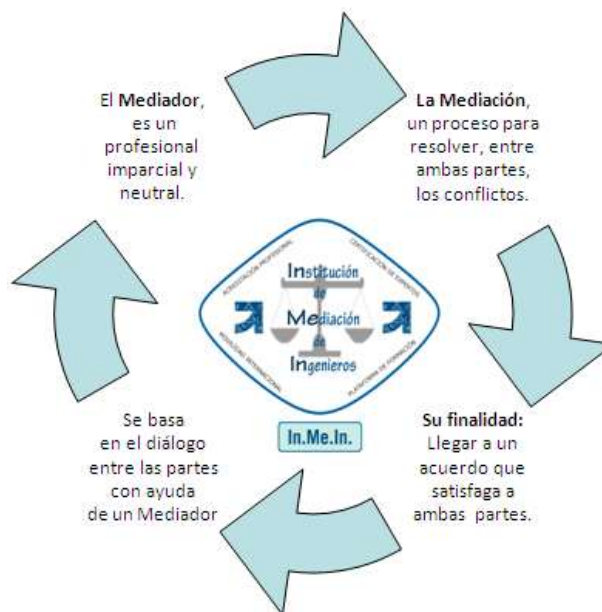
El **Mediador**, es un profesional imparcial y neutral.

**La Mediación**, un proceso para resolver, entre ambas partes, los conflictos.

ACREDITACIÓN PROFESIONAL

CERTIFICACIÓN DE EXPERTOS

Institución de Mediación de Ingenieros

RECONOCIMIENTO INTERNACIONAL

PLATAFORMA DE FORMACIÓN

In.Me.In.

Se basa en el diálogo entre las partes con ayuda de un Mediador

**Su finalidad:** Llegar a un acuerdo que satisfaga a ambas partes.